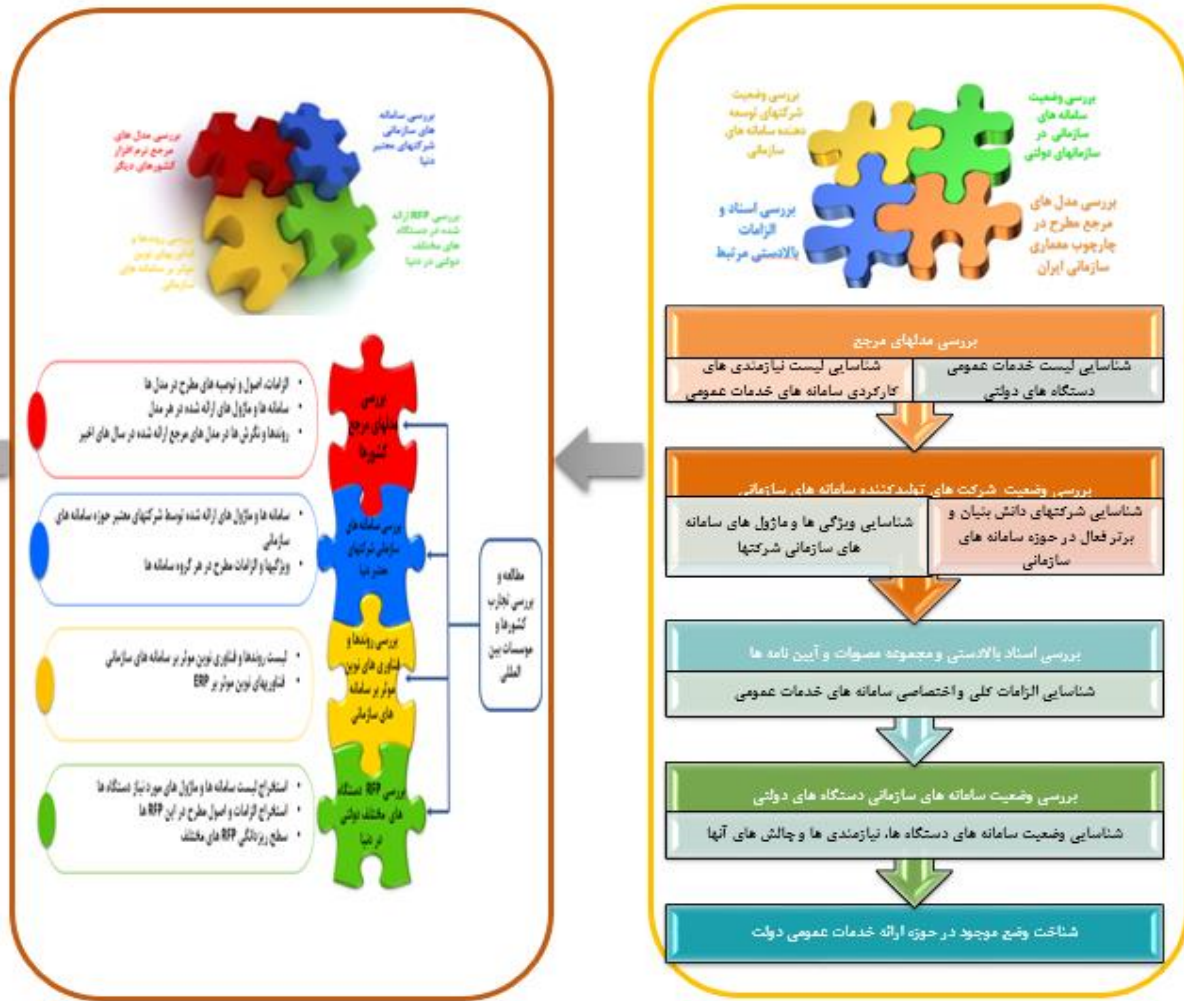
بررسی وضعیت شرکتهای توسعه دهنده سامانه های سازمانی

بررسی وضعیت سامانه های سازمانی در سازمانهای دولتی

بررسی اسناد و الزامات بالادستی مرتبط

بررسی مدل های مرجع مطرح در چارچوب معماری سازمانی ایران

بررسی مدلهای مرجع

شناسایی لیست خدمات عمومی دستگاه های دولتی

شناسایی لیست نیازمندی های کارکردی سامانه های خدمات عمومی

بررسی وضعیت شرکت های تولیدکننده سامانه های سازمانی

شناسایی شرکتهای دانش بنیان و برتر فعال در حوزه سامانه های سازمانی

شناسایی ویژگی ها و ماژول های سامانه های سازمانی شرکتها

بررسی اسناد بالادستی و مجموعه مصوبات و آیین نامه ها

شناسایی الزامات کلی و اختصاصی سامانه های خدمات عمومی

بررسی وضعیت سامانه های سازمانی دستگاه های دولتی

شناسایی وضعیت سامانه های دستگاه ها، نیازمندی ها و چالش های آنها

شناخت وضع موجود در حوزه ارائه خدمات عمومی دولت

بررسی مدل های مرجع نرم افزار کشورهای دیگر

بررسی سامانه های سازمانی شرکتهای معتبر دنیا

بررسی RFP ارائه شده در دستگاه های مختلف دولتی در دنیا

بررسی روندها و فناوری های نوین موثر بر سامانه های سازمانی

• الزامات، اصول و توصیه های مطرح در مدل ها
• سامانه ها و ماژول های ارائه شده در هر مدل
• روندها و نگرش ها در مدل های مرجع ارائه شده در سال های اخیر

بررسی مدلهای مرجع کشورها

• سامانه ها و ماژول های ارائه شده توسط شرکتهای معتبر حوزه سامانه های سازمانی
• ویژگیها و الزامات مطرح در هر گروه سامانه ها

بررسی سامانه های سازمانی شرکتهای معتبر دنیا

• لیست روندها و فناوری نوین موثر بر سامانه های سازمانی
• فناوریهای نوین موثر بر ERP

بررسی روندها و فناوری های نوین موثر بر سامانه های سازمانی

• استخراج لیست سامانه ها و ماژول های مورد نیاز دستگاه ها
• استخراج الزامات و اصول مطرح در این RFP ها
• سطح ریزدانگی RFP های مختلف

بررسی RFP دستگاه های مختلف دولتی در دنیا

مطالعه و بررسی تجارب کشورها و موسسات بین المللی